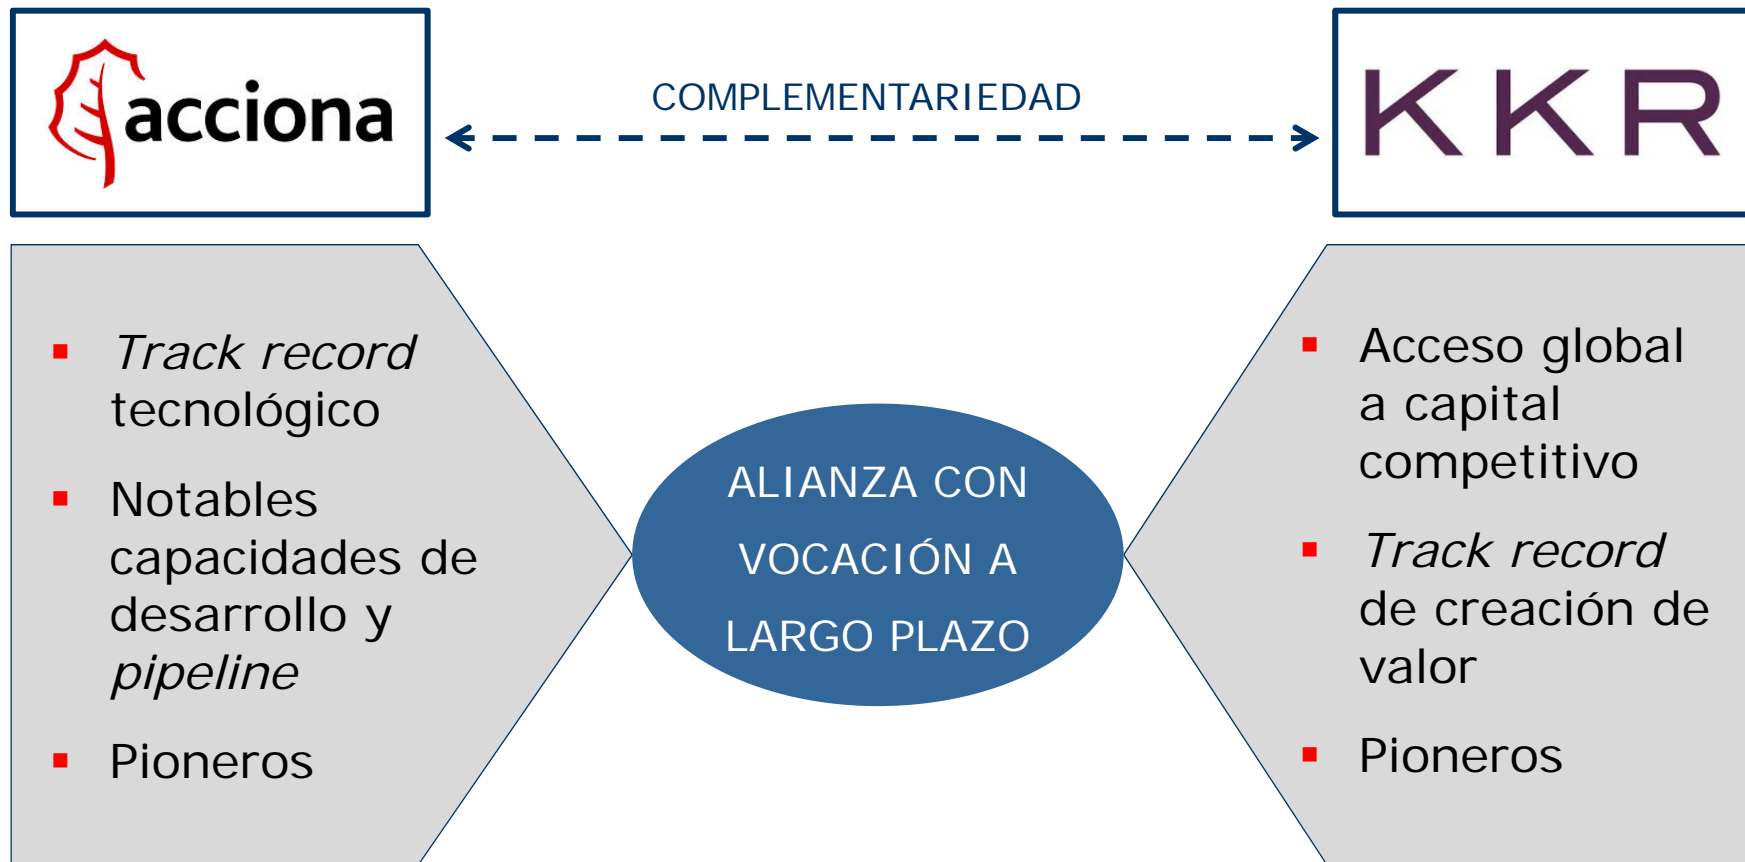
acciona

COMPLEMENTARIEDAD

KKR

- *Track record* tecnológico
- Notables capacidades de desarrollo y *pipeline*
- Pioneros

ALIANZA CON VOCACIÓN A LARGO PLAZO

- Acceso global a capital competitivo
- *Track record* de creación de valor
- Pioneros